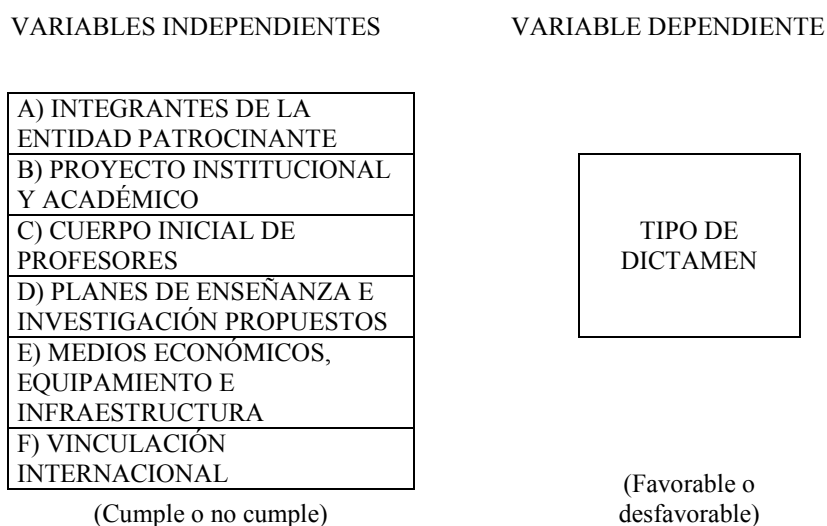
VARIABLES INDEPENDIENTES

VARIABLE DEPENDIENTE

A) INTEGRANTES DE LA ENTIDAD PATROCINANTE

B) PROYECTO INSTITUCIONAL Y ACADÉMICO

C) CUERPO INICIAL DE PROFESORES

D) PLANES DE ENSEÑANZA E INVESTIGACIÓN PROPUESTOS

E) MEDIOS ECONÓMICOS, EQUIPAMIENTO E INFRAESTRUCTURA

F) VINCULACIÓN INTERNACIONAL

(Cumple o no cumple)

TIPO DE DICTAMEN

(Favorable o desfavorable)